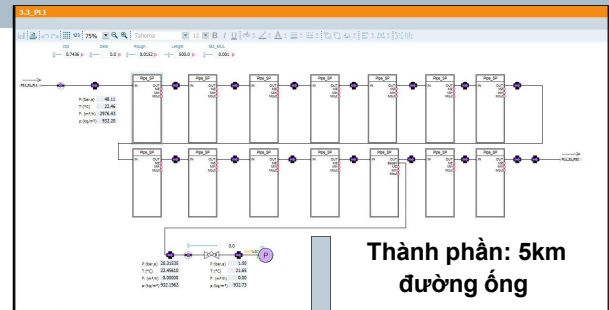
3.3_PL1

75% Tahoma 12 B I U

Dia Delta Rough Length NO_SEG
0.7406 0.0 0.0152 500.0 0.001

PILLINLPLE1

P (bar,a) 48.11
T (°C) 22.46
F (m³/h) 2976.43
ρ (kg/m³) 502.28

Pipe_SP
IN OUT

PILLOUTLPL1

0.0

P (bar,a) 28.31036
T (°C) 22.45610
F (m³/h) 0.00000
ρ (kg/m³) 502.1563

P (bar,a) 1.00
T (°C) 21.65
F (m³/h) 0.00
ρ (kg/m³) 502.73

P

Thành phần: 5km đường ống